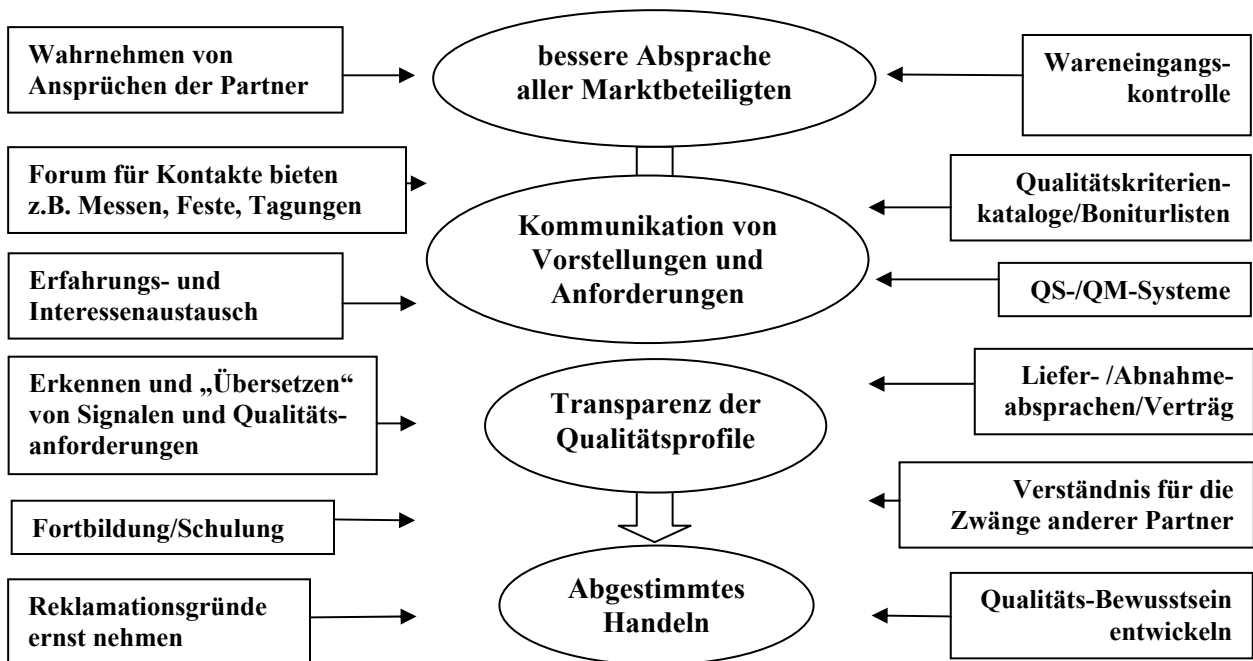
Wahrnehmen von Ansprüchen der Partner

bessere Absprache aller Marktbeteiligten

Wareneingangskontrolle

Forum für Kontakte bieten z.B. Messen, Feste, Tagungen

Kommunikation von Vorstellungen und Anforderungen

Qualitätskriterienkataloge/Boniturlisten

Erfahrungs- und Interessenaustausch

QS-/QM-Systeme

Erkennen und „Übersetzen“ von Signalen und Qualitätsanforderungen

Transparenz der Qualitätsprofile

Liefer- /Abnahmeabsprachen/Verträg

Verständnis für die Zwänge anderer Partner

Fortbildung/Schulung

Reklamationsgründe ernst nehmen

Abgestimmtes Handeln

Qualitäts-Bewusstsein entwickeln